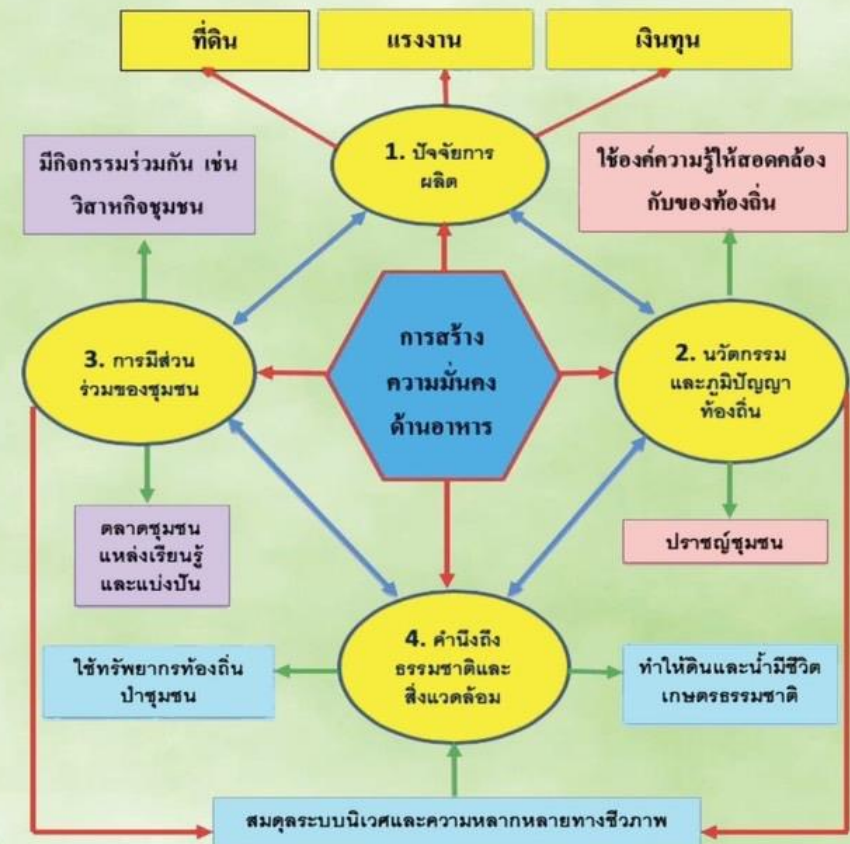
ที่ดิน

แรงงาน

เงินทุน

1. ปัจจัยการผลิต

มีกิจกรรมร่วมกัน เช่น วิสาหกิจชุมชน

ใช้องค์ความรู้ให้สอดคล้องกับของท้องถิ่น

การสร้างความมั่นคงด้านอาหาร

3. การมีส่วนร่วมของชุมชน

2. นวัตกรรมและภูมิปัญญาท้องถิ่น

ตลาดชุมชน แหล่งเรียนรู้ และแบ่งปัน

ปราชญ์ชุมชน

4. คำนึงถึงธรรมชาติและสิ่งแวดล้อม

ใช้ทรัพยากรท้องถิ่น ป่าชุมชน

ทำให้ดินและน้ำมีชีวิต เกษตรธรรมชาติ

สมดุลระบบนิเวศและความหลากหลายทางชีวภาพ